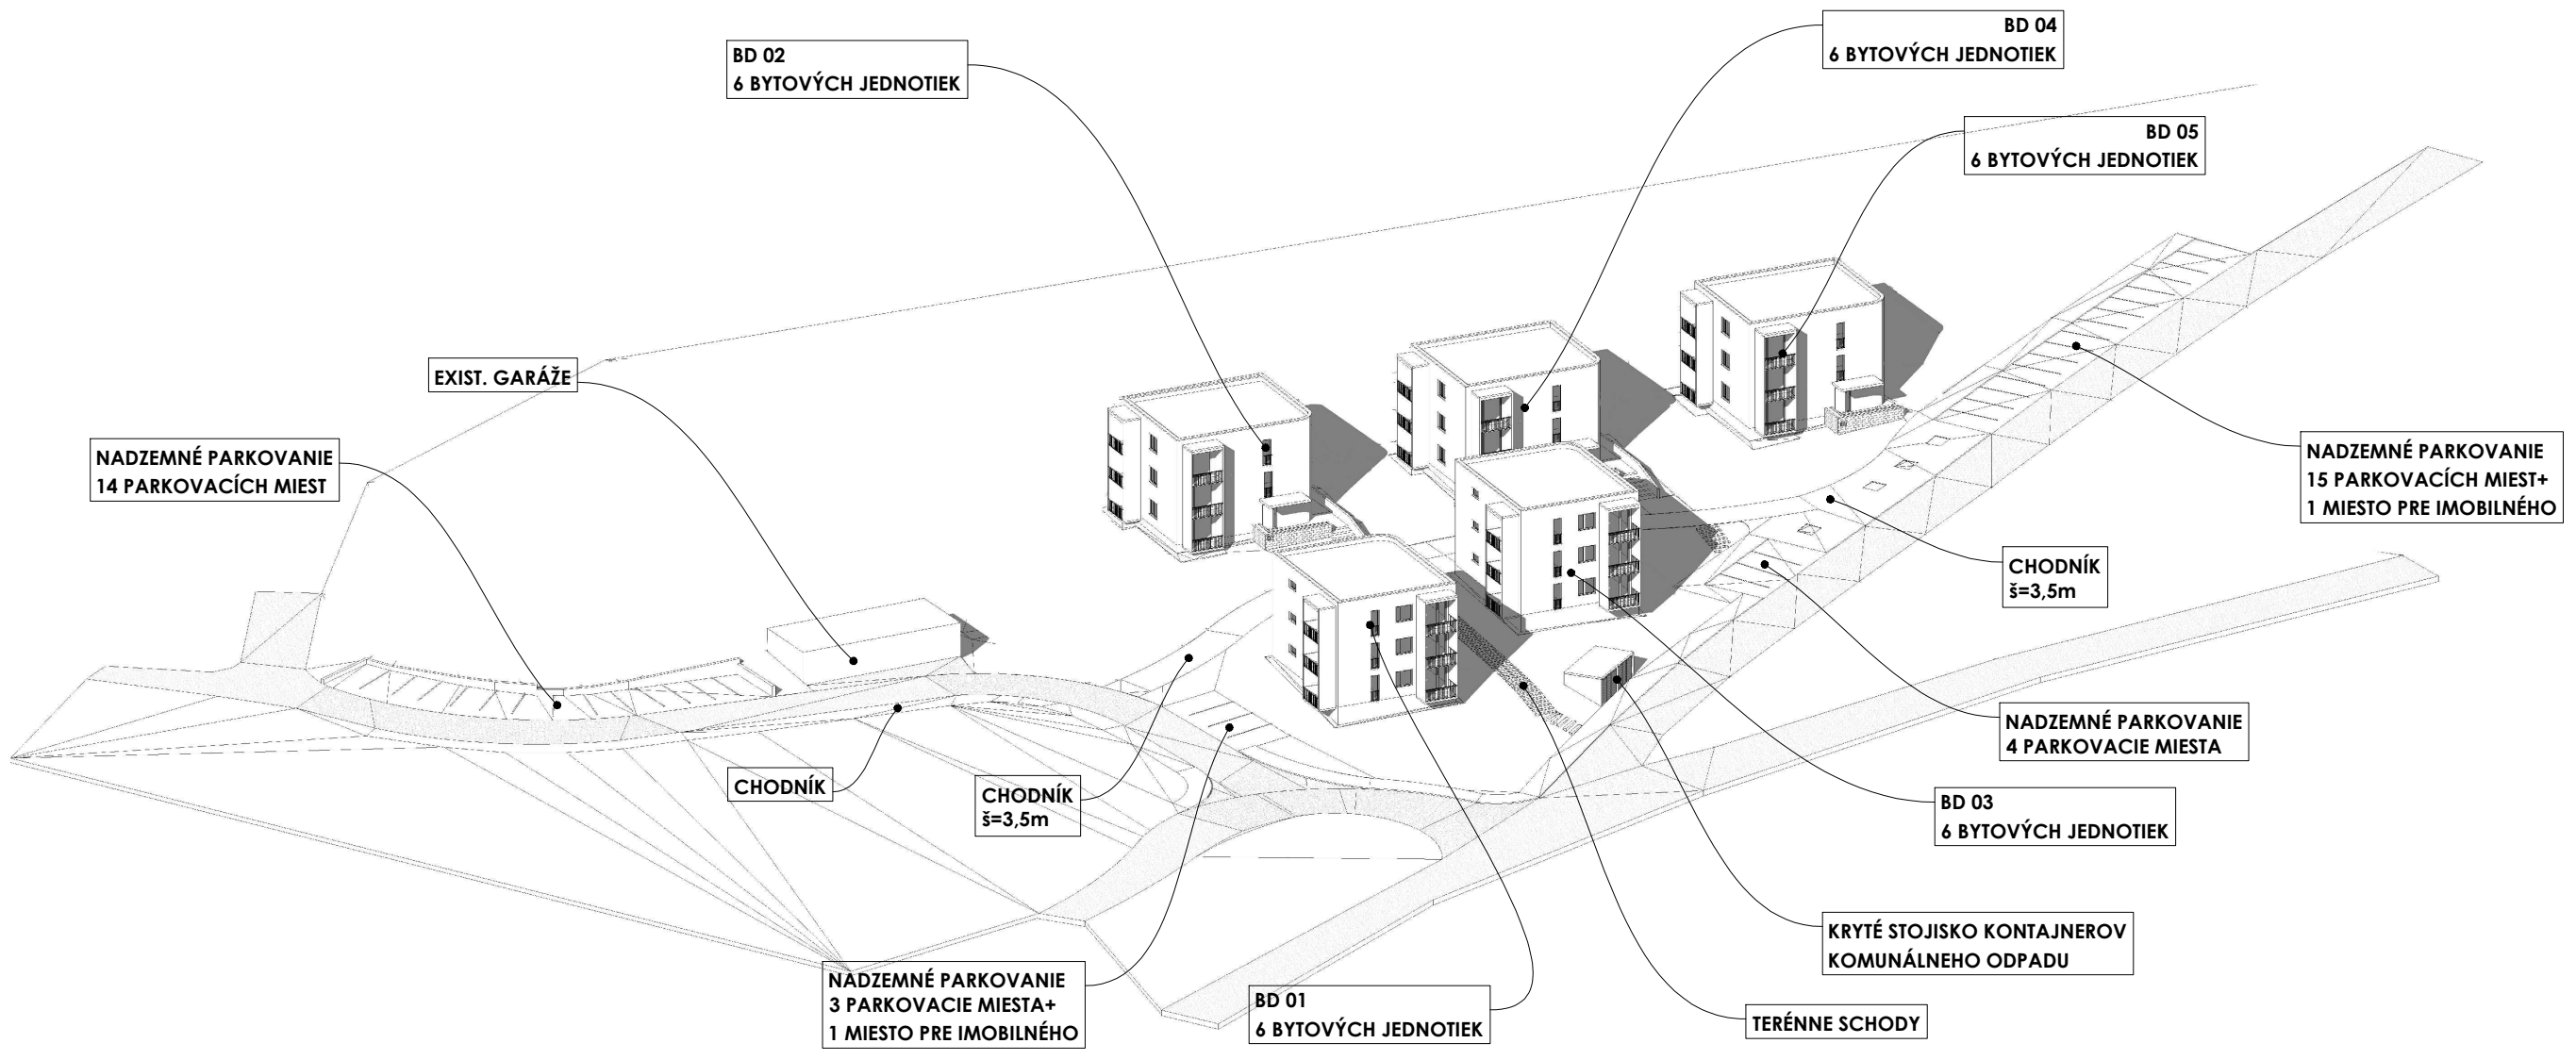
BD 02
6 BYTOVÝCH JEDNOTIEK

BD 04
6 BYTOVÝCH JEDNOTIEK

BD 05
6 BYTOVÝCH JEDNOTIEK

EXIST. GARÁŽE

NADZEMNÉ PARKOVANIE
14 PARKOVACÍCH MIEST

NADZEMNÉ PARKOVANIE
15 PARKOVACÍCH MIEST+
1 MIESTO PRE IMOBILNÉHO

CHODNÍK
š=3,5m

NADZEMNÉ PARKOVANIE
4 PARKOVACIE MIESTA

CHODNÍK

CHODNÍK
š=3,5m

BD 03
6 BYTOVÝCH JEDNOTIEK

KRYTÉ STOJISKO KONTAJNEROV
KOMUNÁLNEHO ODPADU

NADZEMNÉ PARKOVANIE
3 PARKOVACIE MIESTA+
1 MIESTO PRE IMOBILNÉHO

BD 01
6 BYTOVÝCH JEDNOTIEK

TERÉNNE SCHODY